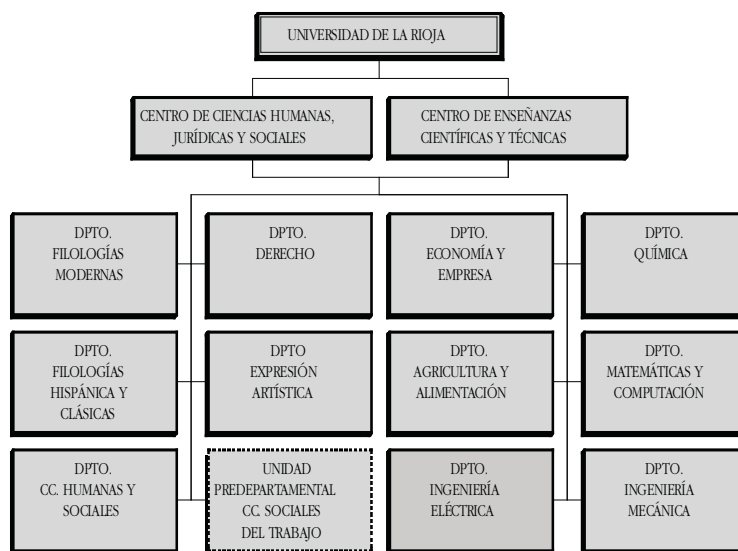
UNIVERSIDAD DE LA RIOJA

CENTRO DE CIENCIAS HUMANAS, JURÍDICAS Y SOCIALES

CENTRO DE ENSEÑANZAS CIENTÍFICAS Y TÉCNICAS

DPTO. FILOLOGÍAS MODERNAS

DPTO. DERECHO

DPTO. ECONOMÍA Y EMPRESA

DPTO. QUÍMICA

DPTO. FILOLOGÍAS HISPÁNICA Y CLÁSICAS

DPTO EXPRESIÓN ARTÍSTICA

DPTO. AGRICULTURA Y ALIMENTACIÓN

DPTO. MATEMÁTICAS Y COMPUTACIÓN

DPTO. CC. HUMANAS Y SOCIALES

UNIDAD PREDEPARTAMENTAL CC. SOCIALES DEL TRABAJO

DPTO. INGENIERÍA ELÉCTRICA

DPTO. INGENIERÍA MECÁNICA